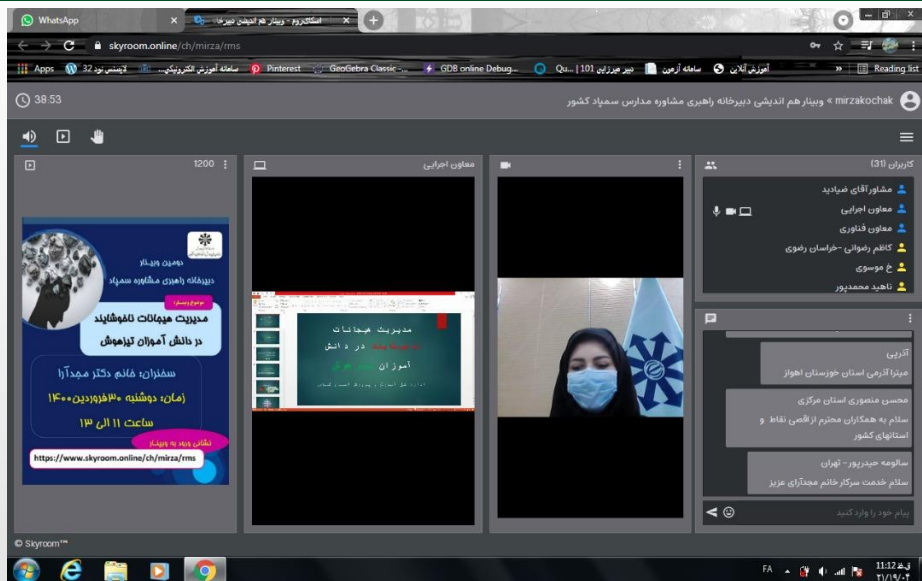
WhatsApp
اسکای‌روم - وبینار هم اندیشی دبیرخ...
skyroom.online/ch/mirza/rms
Apps
لایسنس نود 32
سامانه آموزش الکترونیکی...
Pinterest
GeoGebra Classic ...
GDB online Debug...
Qu...
دبیر میرزایی 101
سامانه آزمون
آموزش آنلاین
Reading list
38:53
mirzakochak > وبینار هم اندیشی دبیرخانه راهبری مشاوره مدارس سمپاد کشور
1200
معاون اجرایی
کاربران (31)
مشاورآقای صیادید
معاون اجرایی
معاون فناوری
کاظم رضوانی -خراسان رضوی
خ موسوی
ناهید محمدپور
دومین وبینار
دبیرخانه راهبری مشاوره سمپاد
موضوع وبینار:
مدیریت هیجانات نافوشایند
در دانش آموزان تیزهوش
سخنران: خانم دکتر مجدآرا
زمان: دوشنبه ۳۰ فروردین ۱۴۰۰
ساعت ۱۱ الی ۱۳
نشانی ورود به وبینار
https://www.skyroom.online/ch/mirza/rms
مدیریت هیجانات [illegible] در دانش آموزان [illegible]
آذرپی
میترا آذرمی استان خوزستان اهواز
محسن منصوری استان مرکزی
سلام به همکاران محترم از اقصی نقاط و استانهای کشور
سالومه حیدرپور - تهران
سلام خدمت سرکار خانم مجدآرای عزیز
پیام خود را وارد کنید
© Skyroom™
FA
11:12 ق.ظ
۲۱/۱۹/۰۴